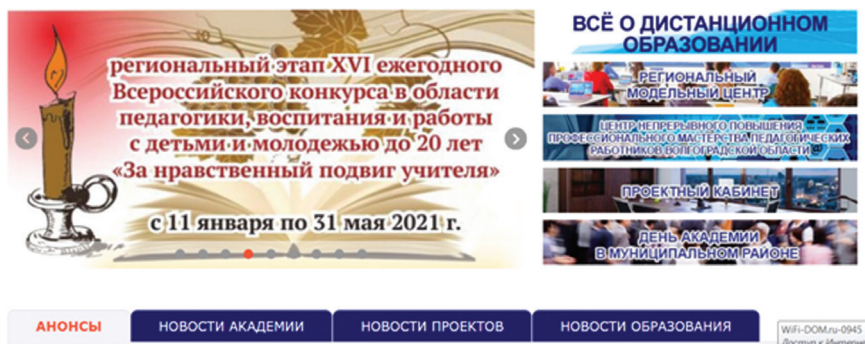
региональный этап XVI ежегодного Всероссийского конкурса в области педагогики, воспитания и работы с детьми и молодежью до 20 лет «За нравственный подвиг учителя»

с 11 января по 31 мая 2021 г.

ВСЁ О ДИСТАНЦИОННОМ ОБРАЗОВАНИИ

РЕГИОНАЛЬНЫЙ МОДЕЛЬНЫЙ ЦЕНТР

ЦЕНТР НЕПРЕРЫВНОГО ПОВЫШЕНИЯ ПРОФЕССИОНАЛЬНОГО МАСТЕРСТВА ПЕДАГОГИЧЕСКИХ РАБОТНИКОВ ВОЛГОГРАДСКОЙ ОБЛАСТИ

ПРОЕКТНЫЙ КАБИНЕТ

ДЕНЬ АКАДЕМИИ В МУНИЦИПАЛЬНОМ РАЙОНЕ

АНОНСЫ | НОВОСТИ АКАДЕМИИ | НОВОСТИ ПРОЕКТОВ | НОВОСТИ ОБРАЗОВАНИЯ

WiFi-DOM.ru-0945
Доступ к Интер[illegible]